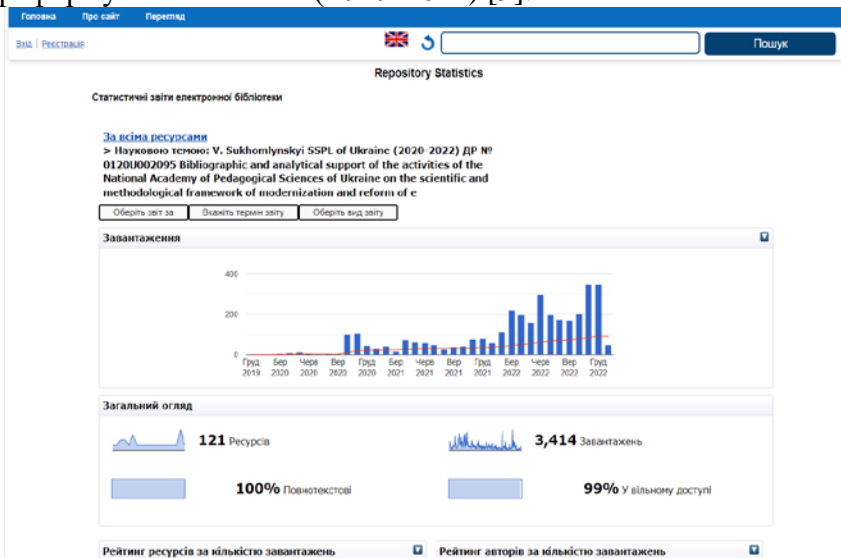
Головна Про сайт Перегляд

Вхід | Реєстрація

Пошук

Repository Statistics

Статистичні звіти електронної бібліотеки

За всіма ресурсами
> Науковою темою: V. Sukhomlynskyi SSPL of Ukraine (2020-2022) ДР № 0120U002095 Bibliographic and analytical support of the activities of the National Academy of Pedagogical Sciences of Ukraine on the scientific and methodological framework of modernization and reform of e

Оберіть звіт за | Вкажіть термін звіту | Оберіть вид звіту

Завантаження

400
200
0

Груд 2019 | Бер 2020 | Черв 2020 | Вер 2020 | Груд 2020 | Бер 2021 | Черв 2021 | Вер 2021 | Груд 2021 | Бер 2022 | Черв 2022 | Вер 2022 | Груд 2022

Загальний огляд

121 Ресурсів

3,414 Завантажень

100% Повнотекстові

99% У вільному доступі

Рейтинг ресурсів за кількістю завантажень

Рейтинг авторів за кількістю завантажень